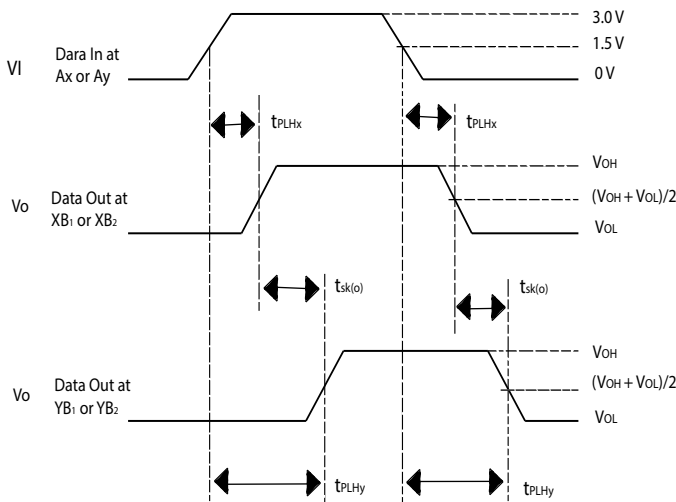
3.0 V

1.5 V

VI

Dara In at Ax or Ay

0 V

$t_{PLHx}$

$t_{PLHx}$

$V_{OH}$

Vo

Data Out at $XB_1$ or $XB_2$

$(V_{OH} + V_{OL})/2$

$V_{OL}$

$t_{sk(o)}$

$t_{sk(o)}$

$V_{OH}$

Vo

Data Out at $YB_1$ or $YB_2$

$(V_{OH} + V_{OL})/2$

$V_{OL}$

$t_{PLHy}$

$t_{PLHy}$